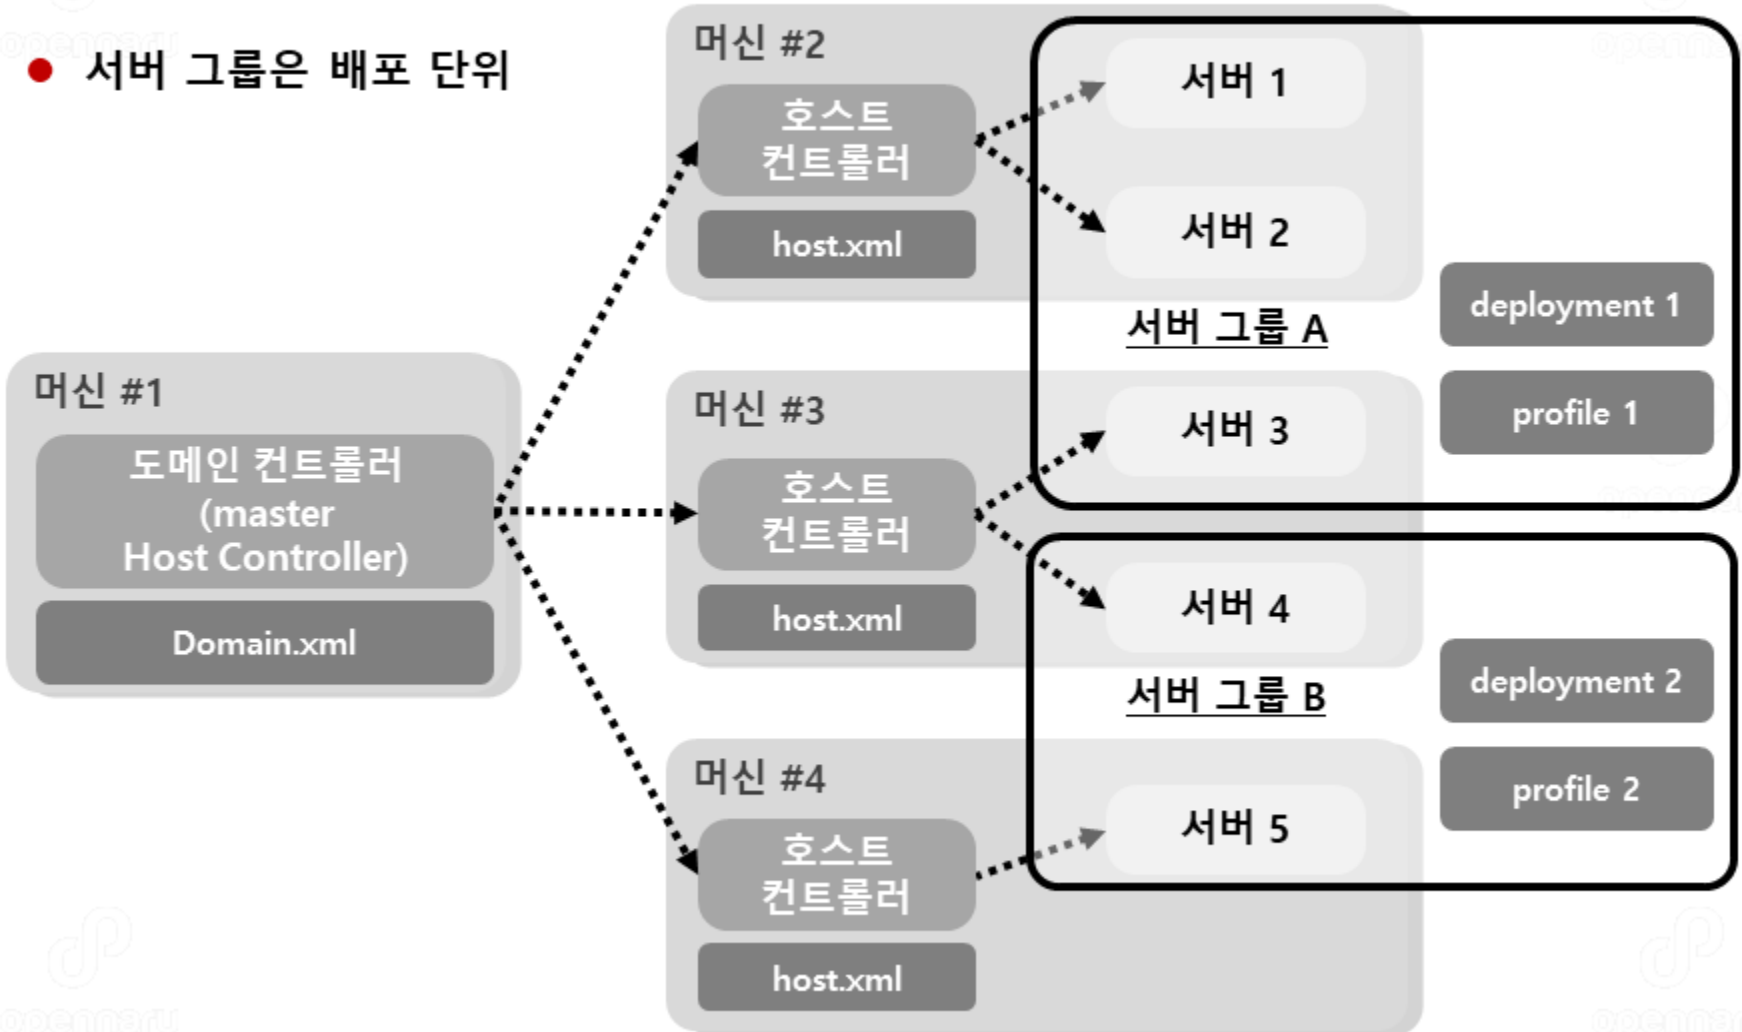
● 서버 그룹은 배포 단위

머신 #1

도메인 컨트롤러 (master Host Controller)

Domain.xml

머신 #2

호스트 컨트롤러

host.xml

머신 #3

호스트 컨트롤러

host.xml

머신 #4

호스트 컨트롤러

host.xml

서버 1

서버 2

서버 그룹 A

서버 3

서버 4

서버 그룹 B

서버 5

deployment 1

profile 1

deployment 2

profile 2

openmaru